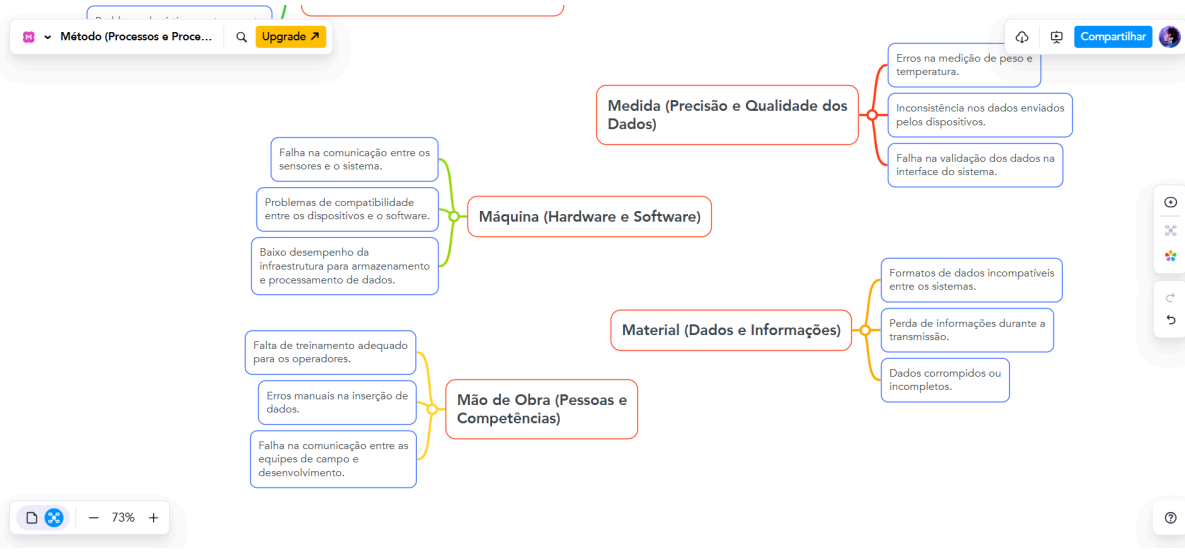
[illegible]

Método (Processos e Proce...

Upgrade ↗

Compartilhar

Medida (Precisão e Qualidade dos Dados)

Erros na medição de peso e temperatura.

Inconsistência nos dados enviados pelos dispositivos.

Falha na validação dos dados na interface do sistema.

Máquina (Hardware e Software)

Falha na comunicação entre os sensores e o sistema.

Problemas de compatibilidade entre os dispositivos e o software.

Baixo desempenho da infraestrutura para armazenamento e processamento de dados.

Material (Dados e Informações)

Formatos de dados incompatíveis entre os sistemas.

Perda de informações durante a transmissão.

Dados corrompidos ou incompletos.

Mão de Obra (Pessoas e Competências)

Falta de treinamento adequado para os operadores.

Erros manuais na inserção de dados.

Falha na comunicação entre as equipes de campo e desenvolvimento.

73%